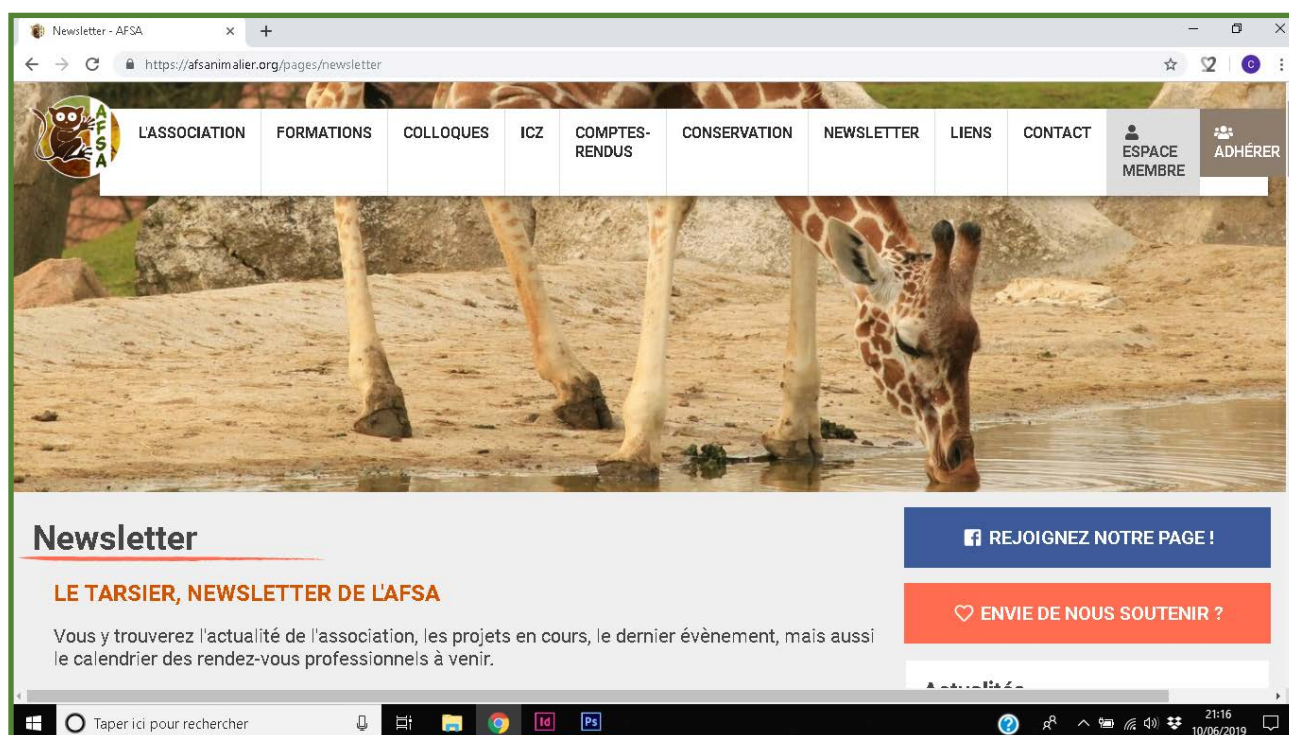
Newsletter - AFSA

https://afsanimalier.org/pages/newsletter

AFSA

L'ASSOCIATION
FORMATIONS
COLLOQUES
ICZ
COMPTES-RENDUS
CONSERVATION
NEWSLETTER
LIENS
CONTACT
ESPACE MEMBRE
ADHÉRER

Newsletter

LE TARSIER, NEWSLETTER DE L'AFSA

Vous y trouverez l'actualité de l'association, les projets en cours, le dernier évènement, mais aussi le calendrier des rendez-vous professionnels à venir.

REJOIGNEZ NOTRE PAGE !

ENVIE DE NOUS SOUTENIR ?

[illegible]

Taper ici pour rechercher

21:16
10/06/2019